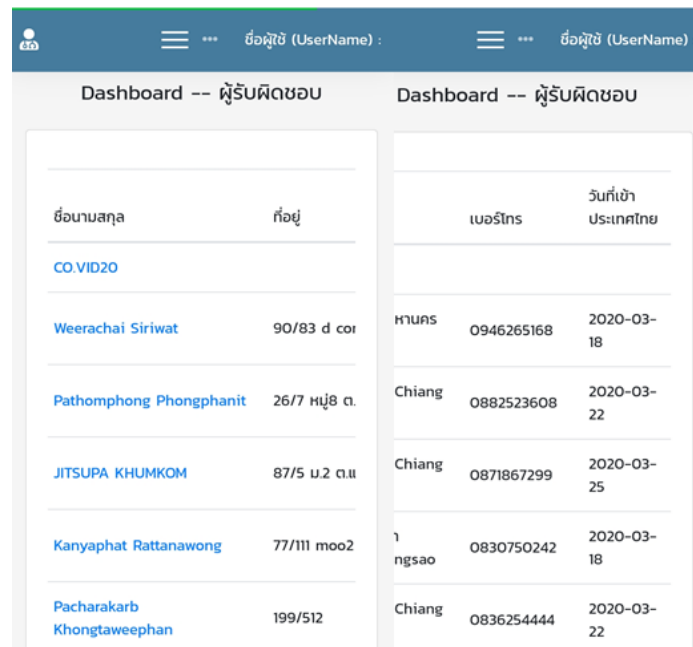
ชื่อผู้ใช้ (UserName) :

Dashboard -- ผู้รับผิดชอบ

| ชื่อนามสกุล | ที่อยู่ |
|---|---|
| CO.VID20 | |
| Weerachai Siriwat | 90/83 d co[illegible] |
| Pathomphong Phongphanit | 26/7 หมู่8 ต.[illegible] |
| JITSUPA KHUMKOM | 87/5 ม.2 ต.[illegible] |
| Kanyaphat Rattanawong | 77/111 moo2 |
| Pacharakarb Khongtaweephan | 199/512 |

ชื่อผู้ใช้ (UserName)

Dashboard -- ผู้รับผิดชอบ

| | เบอร์โทร | วันที่เข้าประเทศไทย |
|---|---|---|
| | | |
| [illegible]หานคร | 0946265168 | 2020-03-18 |
| Chiang | 0882523608 | 2020-03-22 |
| Chiang | 0871867299 | 2020-03-25 |
| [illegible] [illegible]ngsao | 0830750242 | 2020-03-18 |
| Chiang | 0836254444 | 2020-03-22 |